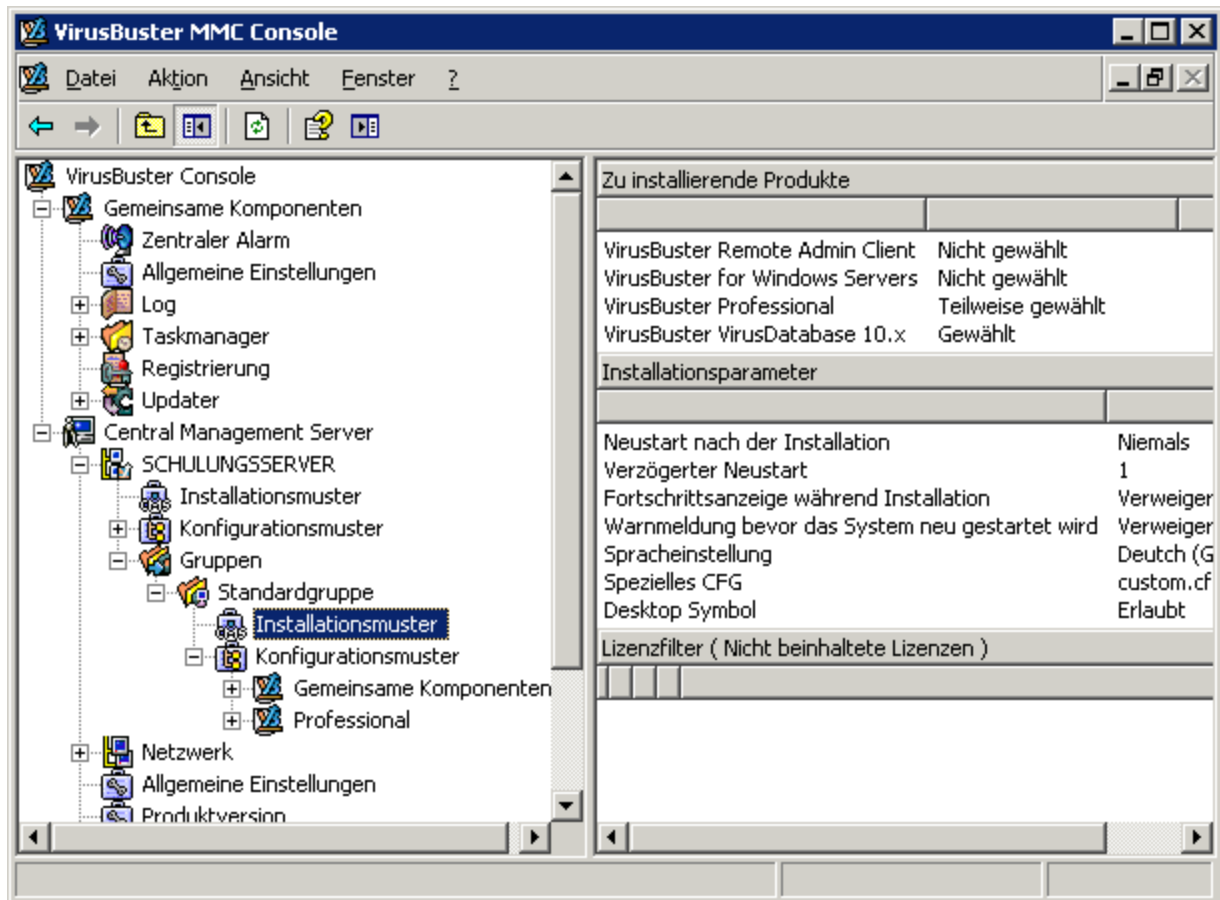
VirusBuster MMC Console

Datei Aktion Ansicht Fenster ?

VirusBuster Console
Gemeinsame Komponenten
Zentraler Alarm
Allgemeine Einstellungen
Log
Taskmanager
Registrierung
Updater
Central Management Server
SCHULUNGSSERVER
Installationsmuster
Konfigurationsmuster
Gruppen
Standardgruppe
Installationsmuster
Konfigurationsmuster
Gemeinsame Komponenten
Professional
Netzwerk
Allgemeine Einstellungen
Produktversion

Zu installierende Produkte

| | |
|---|---|
| VirusBuster Remote Admin Client | Nicht gewählt |
| VirusBuster for Windows Servers | Nicht gewählt |
| VirusBuster Professional | Teilweise gewählt |
| VirusBuster VirusDatabase 10.x | Gewählt |

Installationsparameter

| | |
|---|---|
| Neustart nach der Installation | Niemals |
| Verzögerter Neustart | 1 |
| Fortschrittsanzeige während Installation | Verweiger |
| Warnmeldung bevor das System neu gestartet wird | Verweiger |
| Spracheinstellung | Deutch (G |
| Spezielles CFG | custom.cf |
| Desktop Symbol | Erlaubt |

Lizenzfilter ( Nicht beinhaltete Lizenzen )